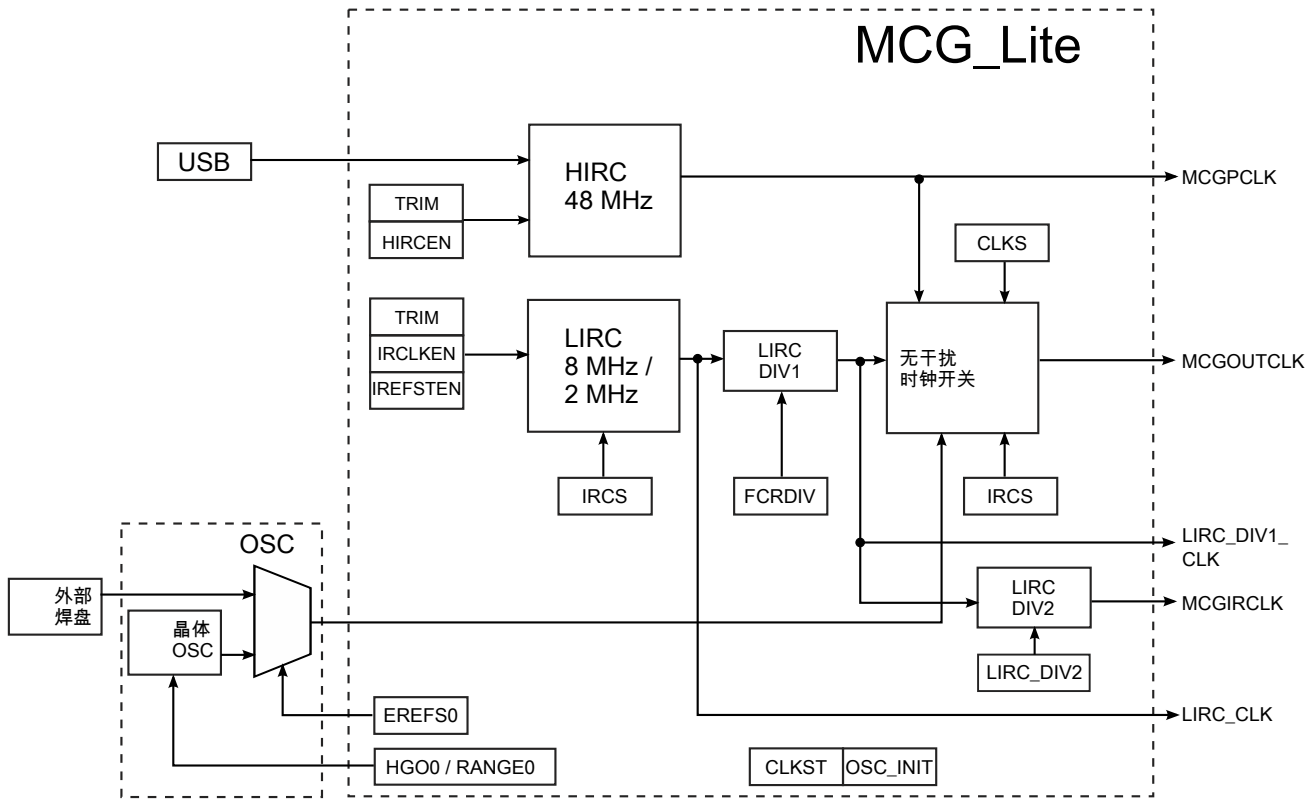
MCG_Lite

USB

HIRC
48 MHz

MCGPCLK

TRIM

HIRCEN

CLKS

TRIM

IRCLKEN

IREFSTEN

LIRC
8 MHz /
2 MHz

LIRC
DIV1

无干扰
时钟开关

MCGOUTCLK

IRCS

FCRDIV

IRCS

LIRC_DIV1_
CLK

OSC

外部
焊盘

晶体
OSC

LIRC
DIV2

MCGIRCLK

LIRC_DIV2

EREFS0

LIRC_CLK

HGO0 / RANGE0

CLKST

OSC_INIT